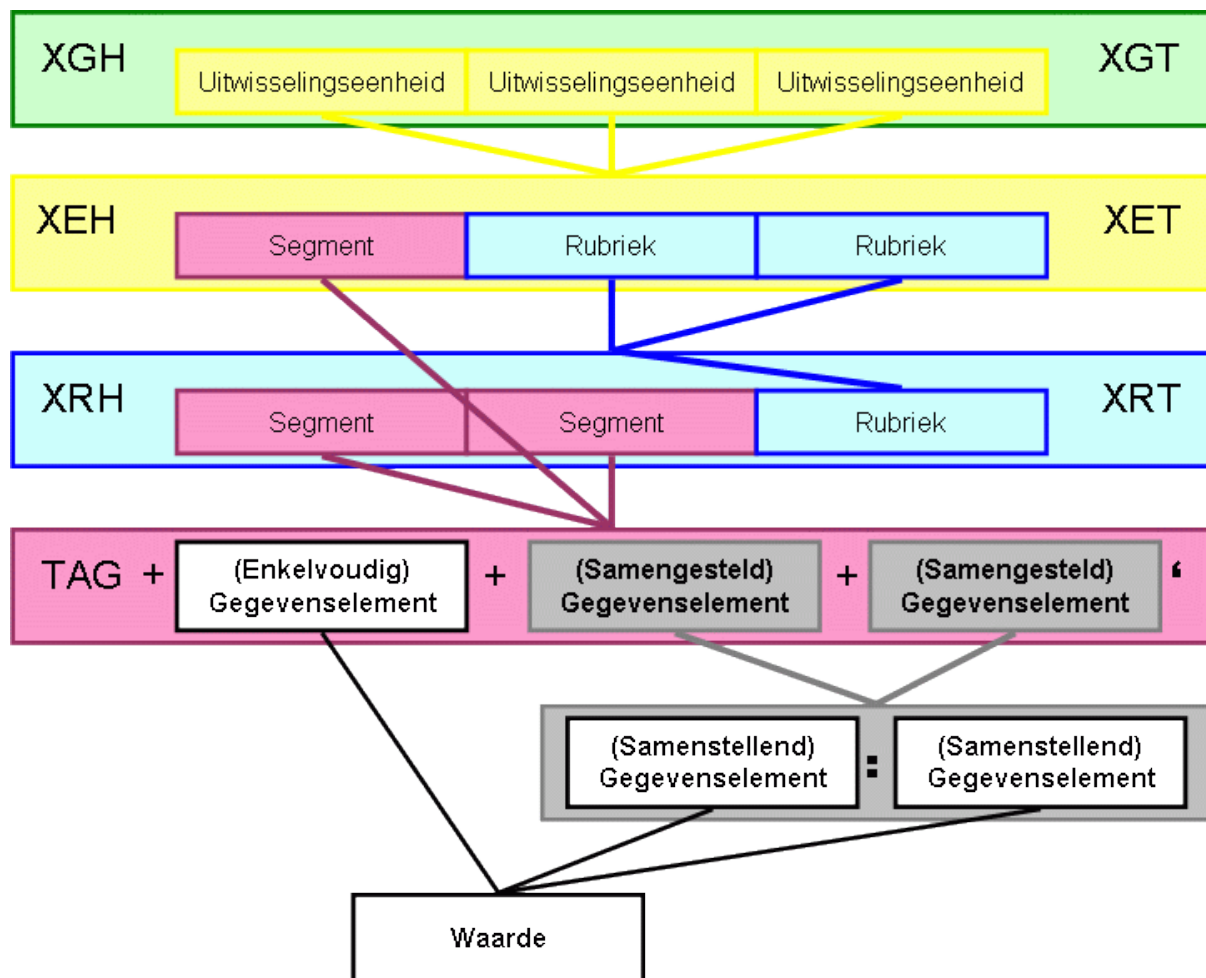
XGH
Uitwisselingseenheid
Uitwisselingseenheid
Uitwisselingseenheid
XGT

XEH
Segment
Rubriek
Rubriek
XET

XRH
Segment
Segment
Rubriek
XRT

TAG + (Enkelvoudig) Gegevenselement + (Samengesteld) Gegevenselement + (Samengesteld) Gegevenselement '

(Samenstellend) Gegevenselement : (Samenstellend) Gegevenselement

Waarde